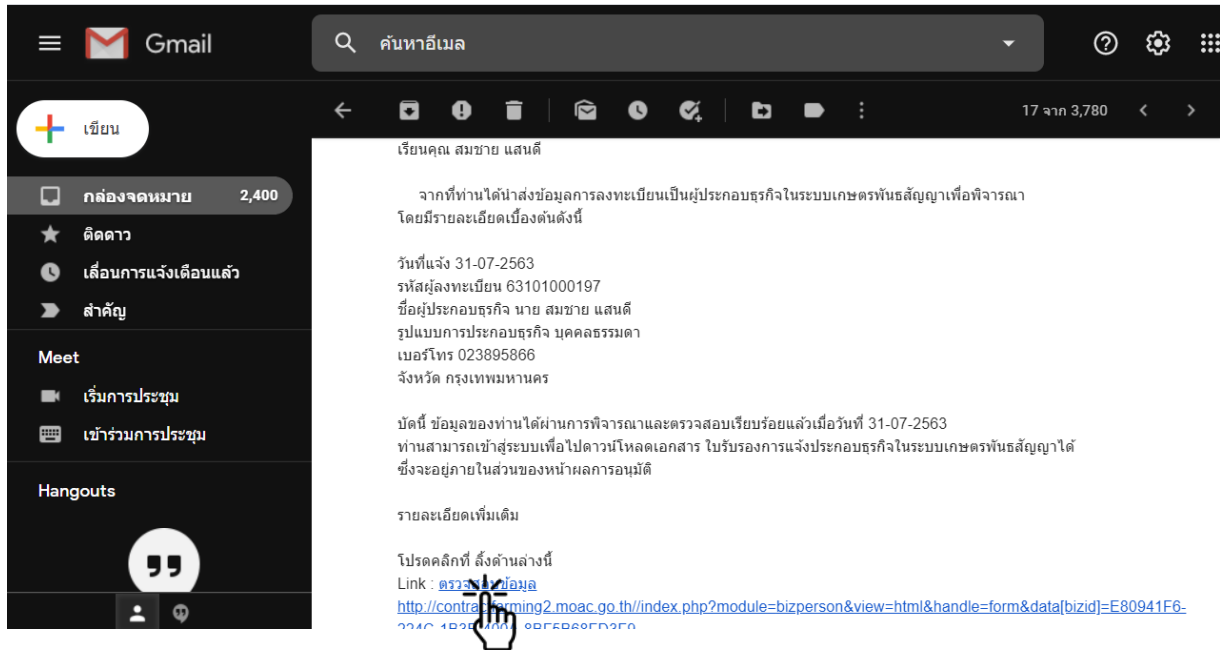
Gmail

ค้นหาอีเมล

เขียน

กล่องจดหมาย 2,400

ติดดาว

เลื่อนการแจ้งเตือนแล้ว

สำคัญ

Meet

เริ่มการประชุม

เข้าร่วมการประชุม

Hangouts

17 จาก 3,780

เรียนคุณ สมชาย แสนดี

จากที่ท่านได้นำส่งข้อมูลการลงทะเบียนเป็นผู้ประกอบธุรกิจในระบบเกษตรพันธสัญญาเพื่อพิจารณา โดยมีรายละเอียดเบื้องต้นดังนี้

วันที่แจ้ง 31-07-2563
รหัสผู้ลงทะเบียน 63101000197
ชื่อผู้ประกอบธุรกิจ นาย สมชาย แสนดี
รูปแบบการประกอบธุรกิจ บุคคลธรรมดา
เบอร์โทร 023895866
จังหวัด กรุงเทพมหานคร

บัดนี้ ข้อมูลของท่านได้ผ่านการพิจารณาและตรวจสอบเรียบร้อยแล้วเมื่อวันที่ 31-07-2563
ท่านสามารถเข้าสู่ระบบเพื่อไปดาวน์โหลดเอกสาร ใบรับรองการแจ้งประกอบธุรกิจในระบบเกษตรพันธสัญญาได้ ซึ่งจะอยู่ภายในส่วนของหน้าผลการอนุมัติ

รายละเอียดเพิ่มเติม

โปรดคลิกที่ ลิ้งด้านล่างนี้
Link : ตรว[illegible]ข้อมูล
http://contra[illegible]ming2.moac.go.th//index.php?module=bizperson&view=html&handle=form&data[bizid]=E80941F6-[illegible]